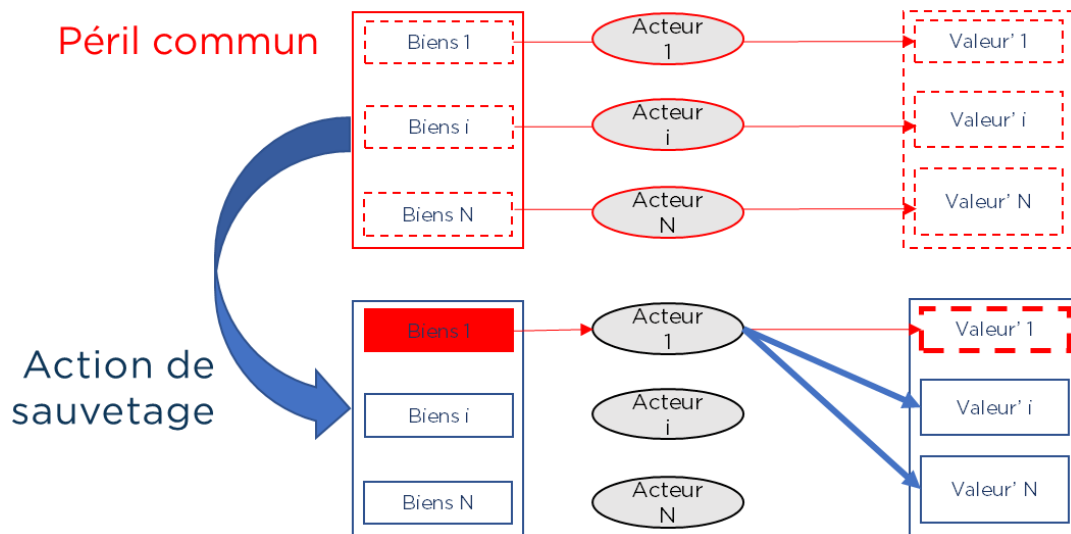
Péril commun

Biens 1

Acteur 1

Valeur' 1

Biens i

Acteur i

Valeur' i

Biens N

Acteur N

Valeur' N

Action de sauvetage

Biens 1

Acteur 1

Valeur' 1

Biens i

Acteur i

Valeur' i

Biens N

Acteur N

Valeur' N